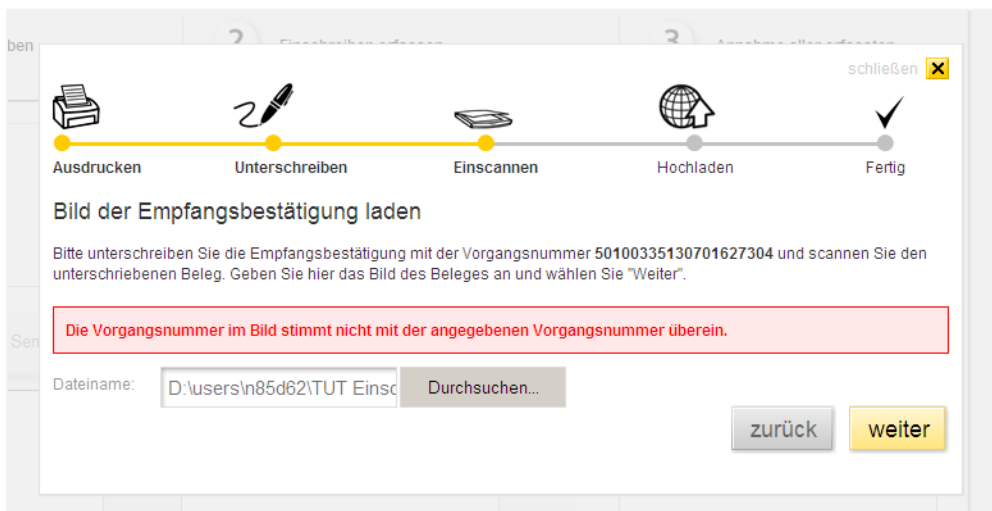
schließen

Ausdrucken
Unterschreiben
Einscannen
Hochladen
Fertig

Bild der Empfangsbestätigung laden

Bitte unterschreiben Sie die Empfangsbestätigung mit der Vorgangsnummer **50100335130701627304** und scannen Sie den unterschriebenen Beleg. Geben Sie hier das Bild des Beleges an und wählen Sie "Weiter".

Die Vorgangsnummer im Bild stimmt nicht mit der angegebenen Vorgangsnummer überein.

Dateiname: D:\users\n85d62\TUT Einsc Durchsuchen...

zurück weiter